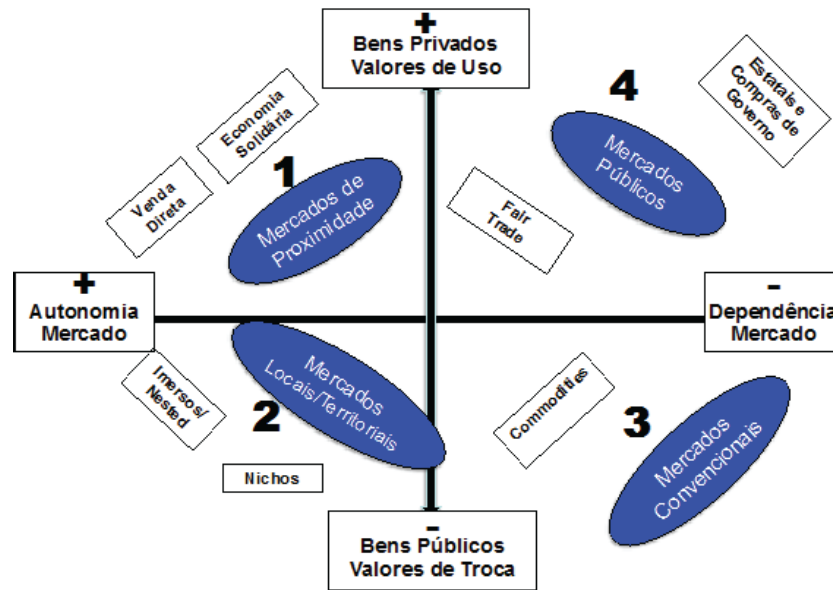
+
Bens Privados
Valores de Uso

4

Estatais e Compras de Governo

Economia Solidária

1

Mercados Públicos

Venda Direta

Mercados de Proximidade

Fair Trade

+
Autonomia
Mercado

-
Dependência
Mercado

Imersos/ Nested

Mercados Locais/Territoriais

Commodities

2

3

Mercados Convencionais

Nichos

-
Bens Públicos
Valores de Troca